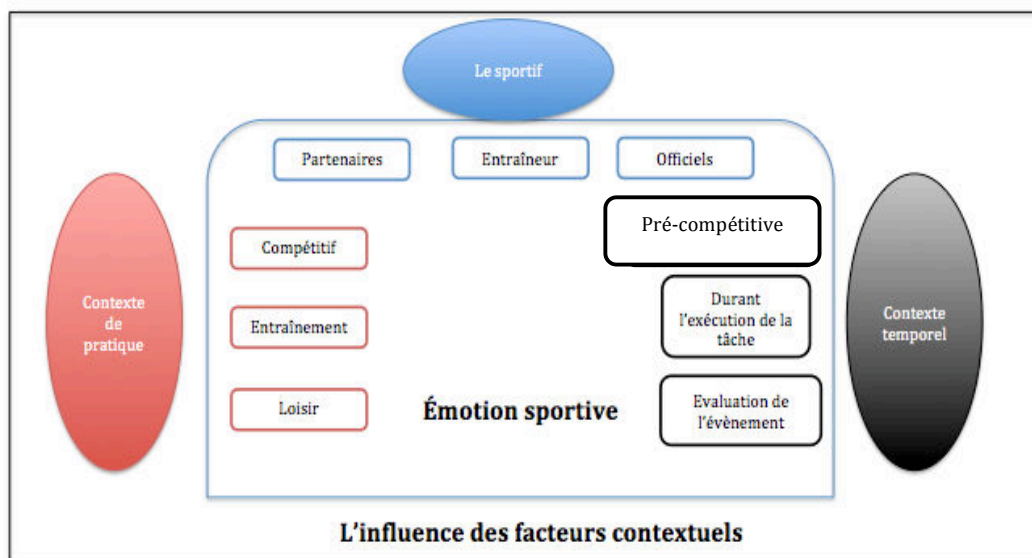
Le sportif

Partenaires

Entraîneur

Officiels

Contexte de pratique

Compétitif

Entraînement

Loisir

Émotion sportive

Pré-compétitive

Durant l'exécution de la tâche

Evaluation de l'évènement

Contexte temporel

L'influence des facteurs contextuels